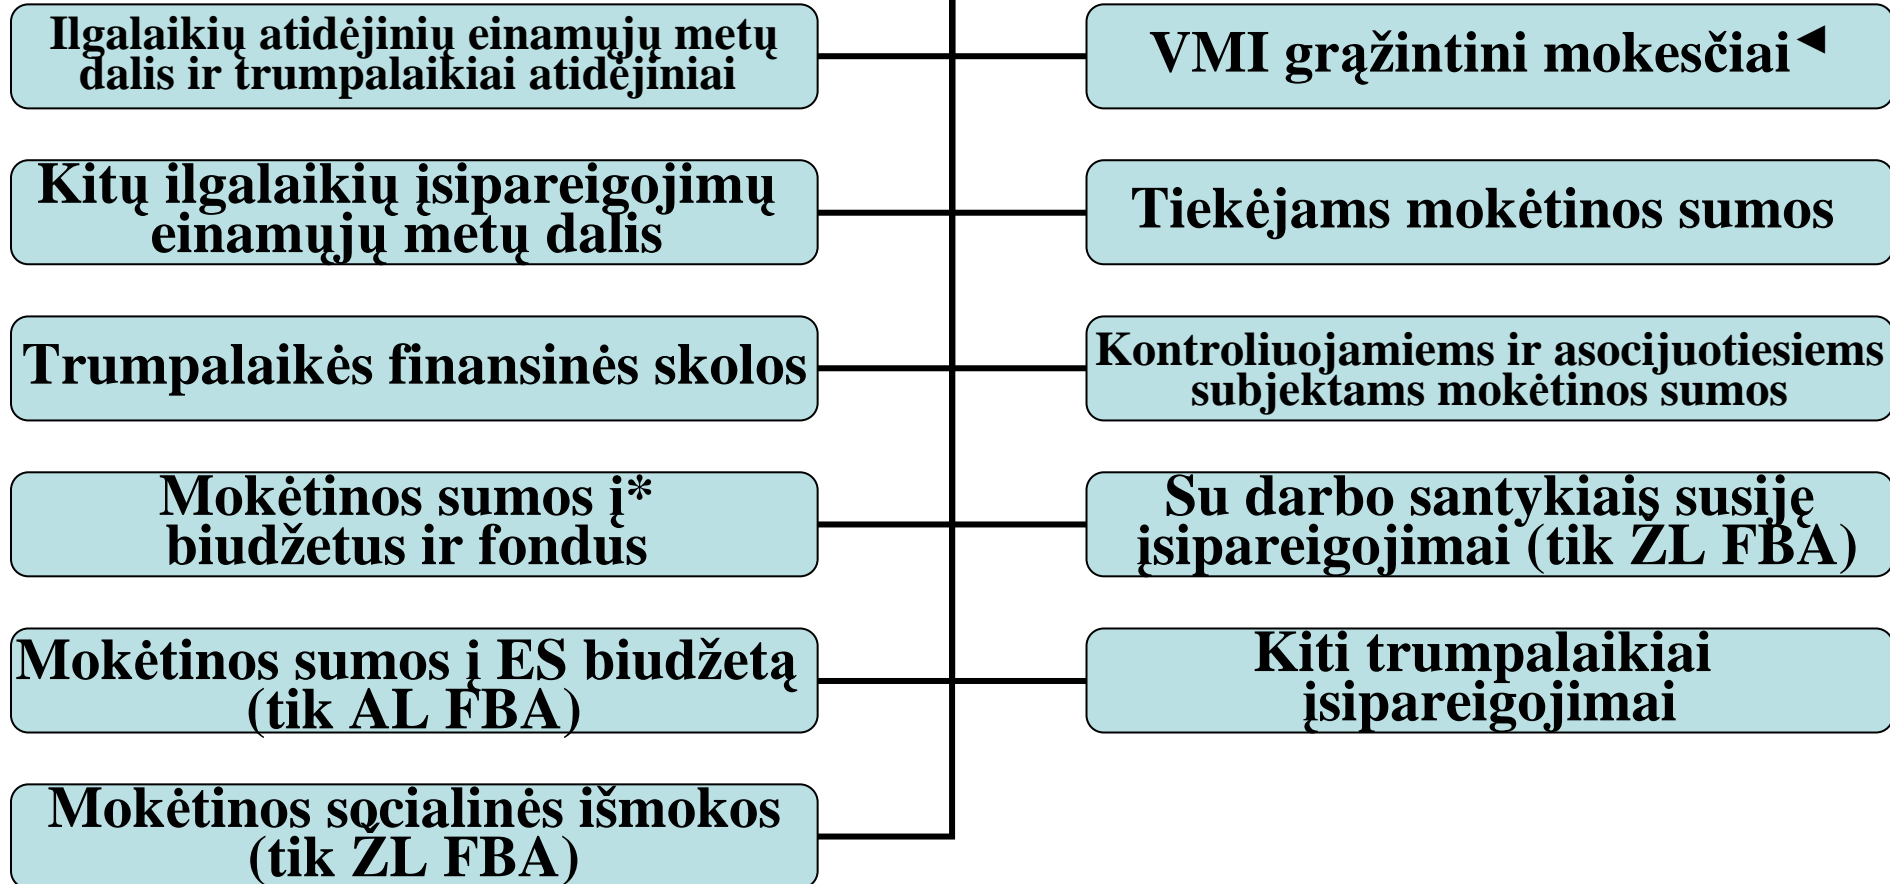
Ilgalaikių atidėjinių einamųjų metų dalis ir trumpalaikiai atidėjiniai

VMI grąžintini mokesčiai

Kitų ilgalaikių įsipareigojimų einamųjų metų dalis

Tiekėjams mokėtinos sumos

Trumpalaikės finansinės skolos

Kontroliuojamiems ir asocijuotiesiems subjektams mokėtinos sumos

Mokėtinos sumos į* biudžetus ir fondus

Su darbo santykiais susiję įsipareigojimai (tik ŽL FBA)

Mokėtinos sumos į ES biudžetą (tik AL FBA)

Kiti trumpalaikiai įsipareigojimai

Mokėtinos socialinės išmokos (tik ŽL FBA)